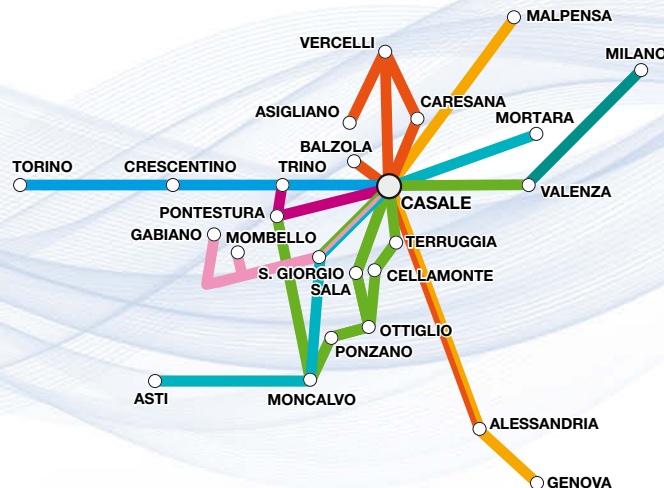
MALPENSA
VERCELLI
MILANO
ASIGLIANO
CARESANA
MORTARA
BALZOLA
TORINO
CRESCENTINO
TRINO
CASALE
VALENZA
PONTESTURA
GABIANO
MOMBELLO
TERRUGGIA
S. GIORGIO
SALA
CELLAMONTE
OTTIGLIO
PONZANO
ASTI
MONCALVO
ALESSANDRIA
GENOVA